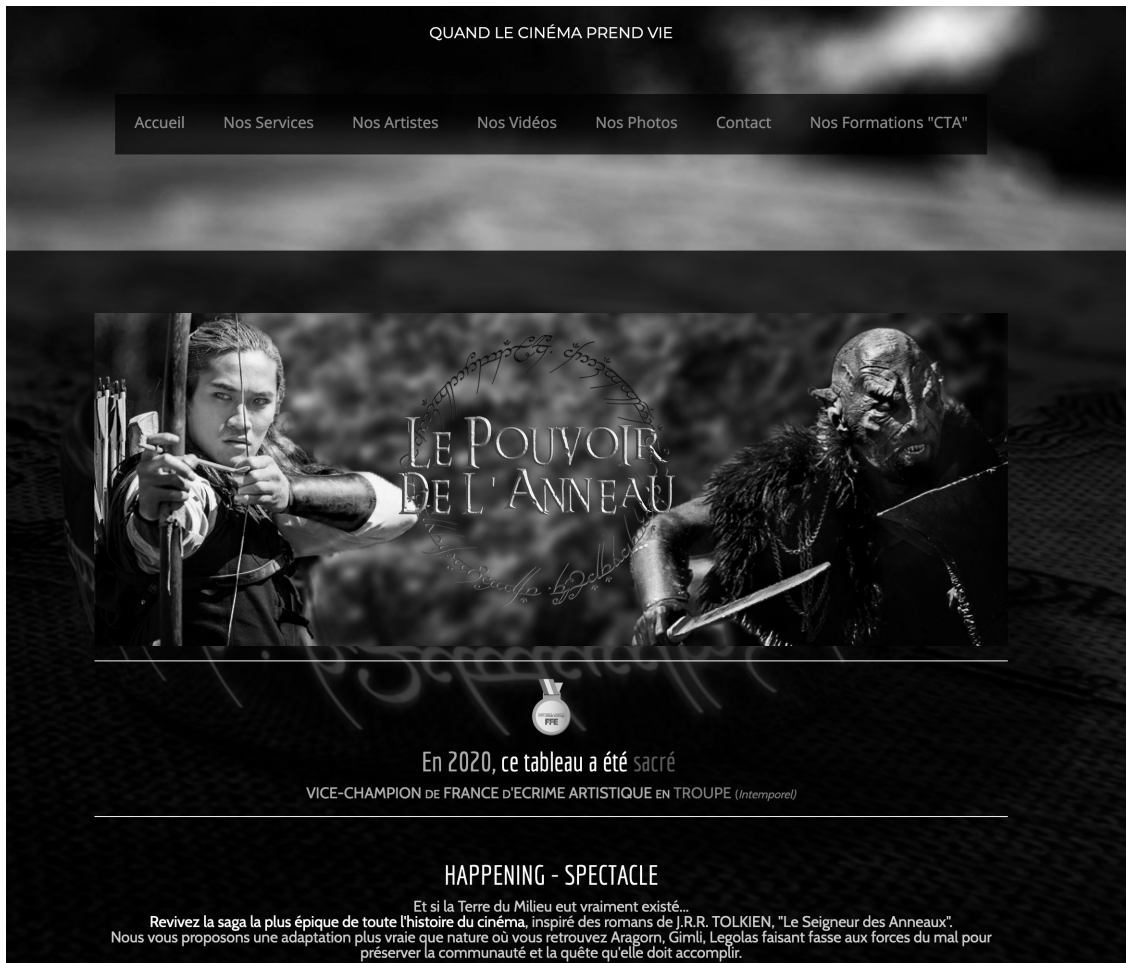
QUAND LE CINÉMA PREND VIE

Accueil Nos Services Nos Artistes Nos Vidéos Nos Photos Contact Nos Formations "CTA"

LE POUVOIR DE L' ANNEAU

FFE

En 2020, ce tableau a été sacré

VICE-CHAMPION DE FRANCE D'ECRIME ARTISTIQUE EN TROUPE (Intemporel)

HAPPENING - SPECTACLE

Et si la Terre du Milieu eut vraiment existé...
Revivez la saga la plus épique de toute l'histoire du cinéma, inspiré des romans de J.R.R. TOLKIEN, "Le Seigneur des Anneaux".
Nous vous proposons une adaptation plus vraie que nature où vous retrouvez Aragorn, Gimli, Legolas faisant fasse aux forces du mal pour préserver la communauté et la quête qu'elle doit accomplir.